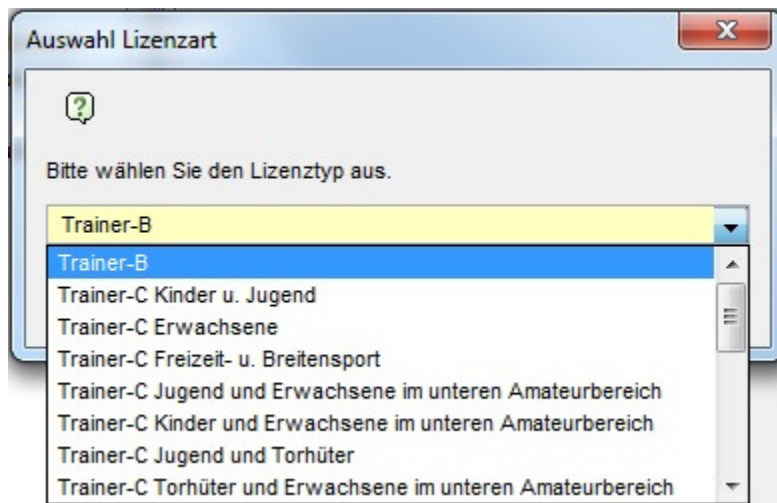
Auswahl Lizenzart

Bitte wählen Sie den Lizenztyp aus.

Trainer-B

Trainer-B
Trainer-C Kinder u. Jugend
Trainer-C Erwachsene
Trainer-C Freizeit- u. Breitensport
Trainer-C Jugend und Erwachsene im unteren Amateurbereich
Trainer-C Kinder und Erwachsene im unteren Amateurbereich
Trainer-C Jugend und Torhüter
Trainer-C Torhüter und Erwachsene im unteren Amateurbereich